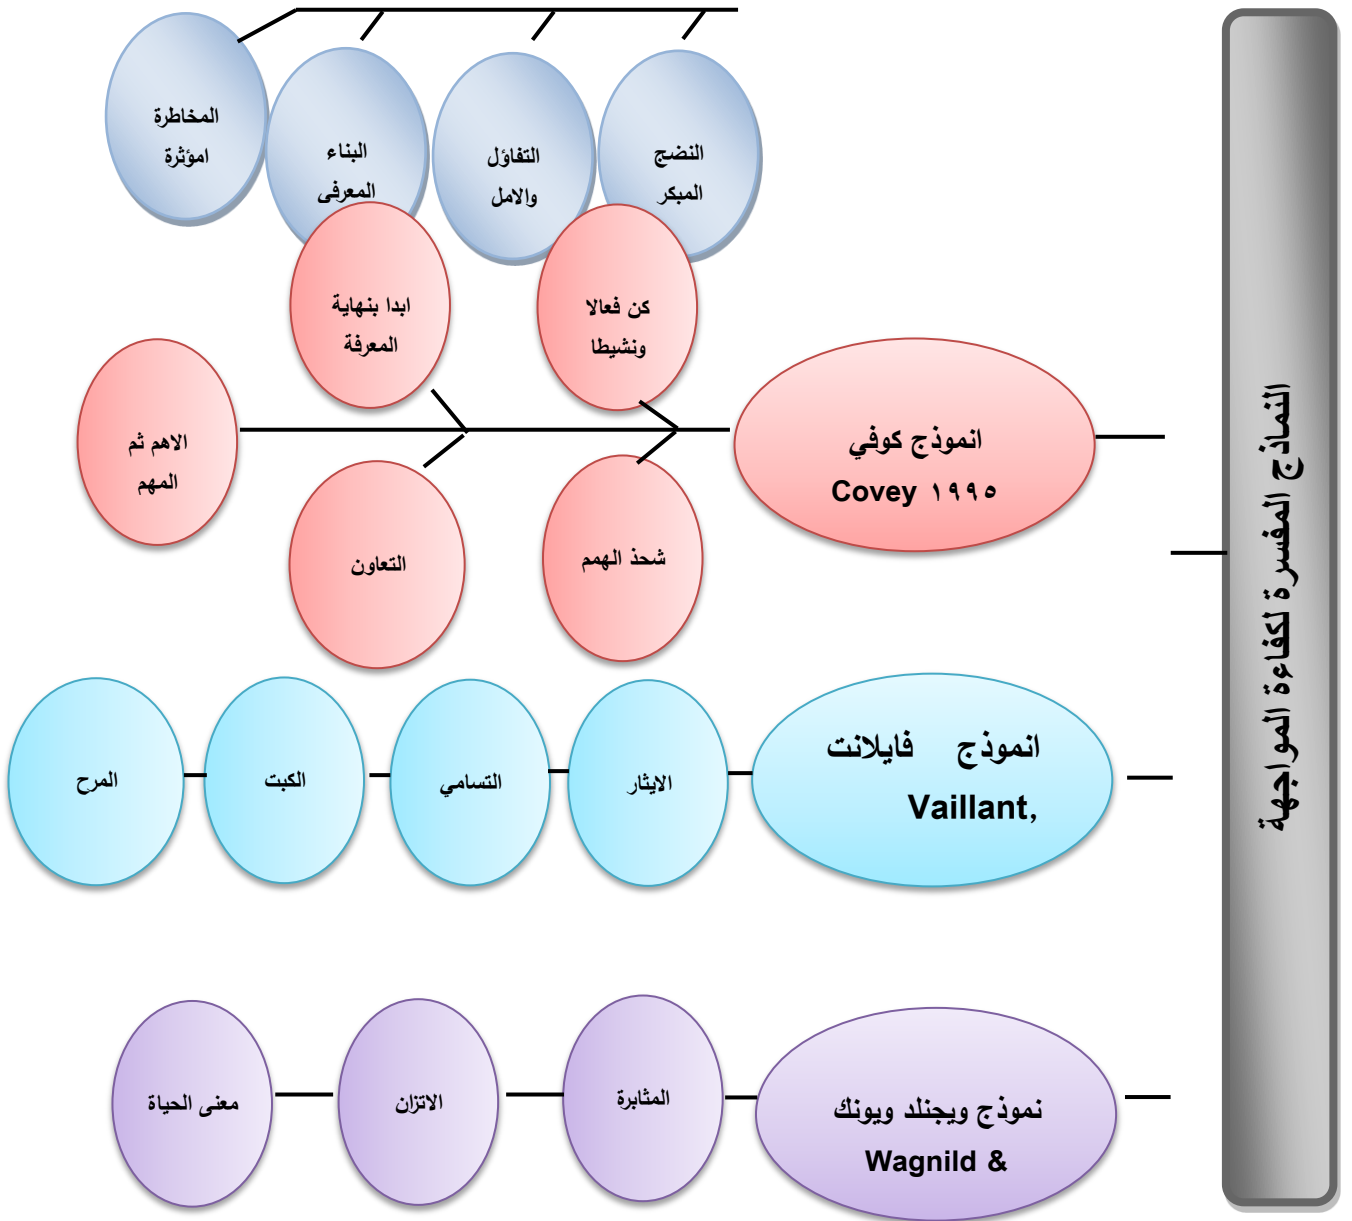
النماذج المفسرة لكفاءة المواجهة

النضج المبكر

التفاؤل والامل

البناء المعرفى

المخاطرة امؤثرة

كن فعالا ونشيطا

ابدا بنهاية المعرفة

انموذج كوفي Covey ١٩٩٥

الاهم ثم المهم

شحذ الهمم

التعاون

انموذج فايلانت Vaillant,

الايثار

التسامي

الكبت

المرح

نموذج ويجنلد ويونك Wagnild &

المثابرة

الاتزان

معنى الحياة